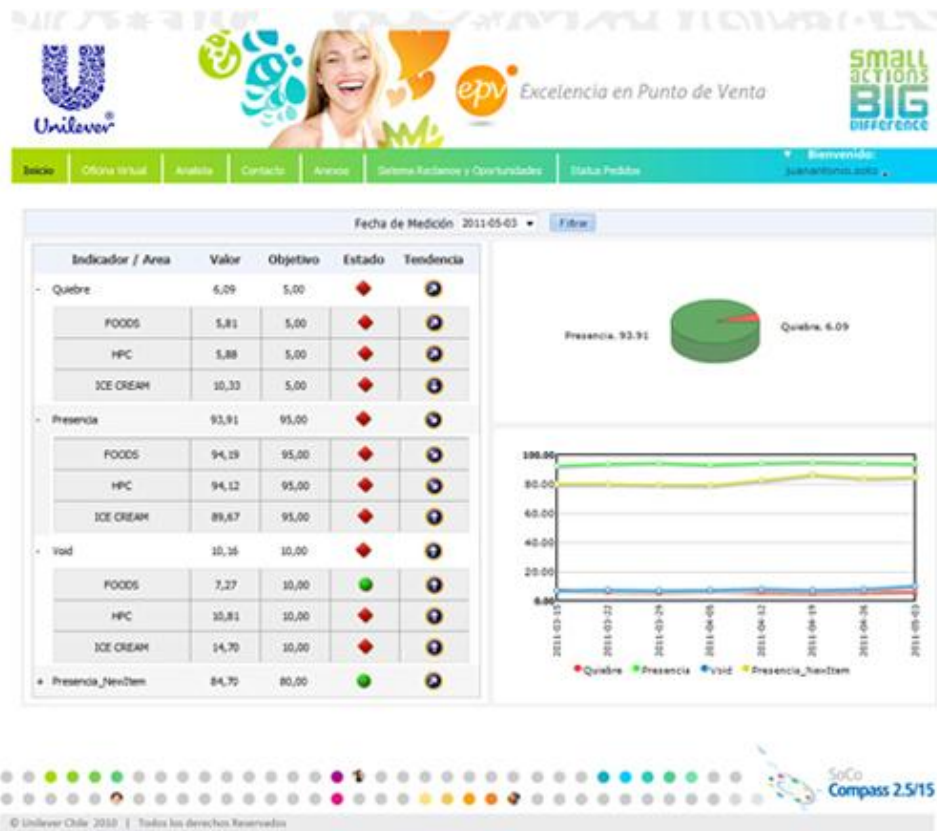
Unilever

epv Excelencia en Punto de Venta

SMALL ACTIONS BIG DIFFERENCE

Inicio | Oficina Virtual | Analisis | Contacto | Anexos | Sistema Reclamos y Oportunidades | Status Pedidos

Bienvenido: juanantonio.soto

Fecha de Medición 2011-05-03 Filtrar

| Indicador / Area | Valor | Objetivo | Estado | Tendencia |
|---|---|---|---|---|
| - Quiebre | 6,09 | 5,00 | | |
| FOODS | 5,81 | 5,00 | | |
| HPC | 5,88 | 5,00 | | |
| ICE CREAM | 10,33 | 5,00 | | |
| - Presencia | 93,91 | 95,00 | | |
| FOODS | 94,19 | 95,00 | | |
| HPC | 94,12 | 95,00 | | |
| ICE CREAM | 89,67 | 95,00 | | |
| - Void | 10,16 | 10,00 | | |
| FOODS | 7,27 | 10,00 | | |
| HPC | 10,81 | 10,00 | | |
| ICE CREAM | 14,70 | 10,00 | | |
| + Presencia_NewItem | 84,70 | 80,00 | | |

Presencia, 93.91
Quiebre, 6.09

100.00
80.00
60.00
40.00
20.00
0.00

2011-03-15 2011-03-22 2011-03-29 2011-04-05 2011-04-12 2011-04-19 2011-04-26 2011-05-03

Quiebre Presencia Void Presencia_NewItem

SoCo Compass 2.5/15

© Unilever Chile 2010 | Todos los derechos Reservados